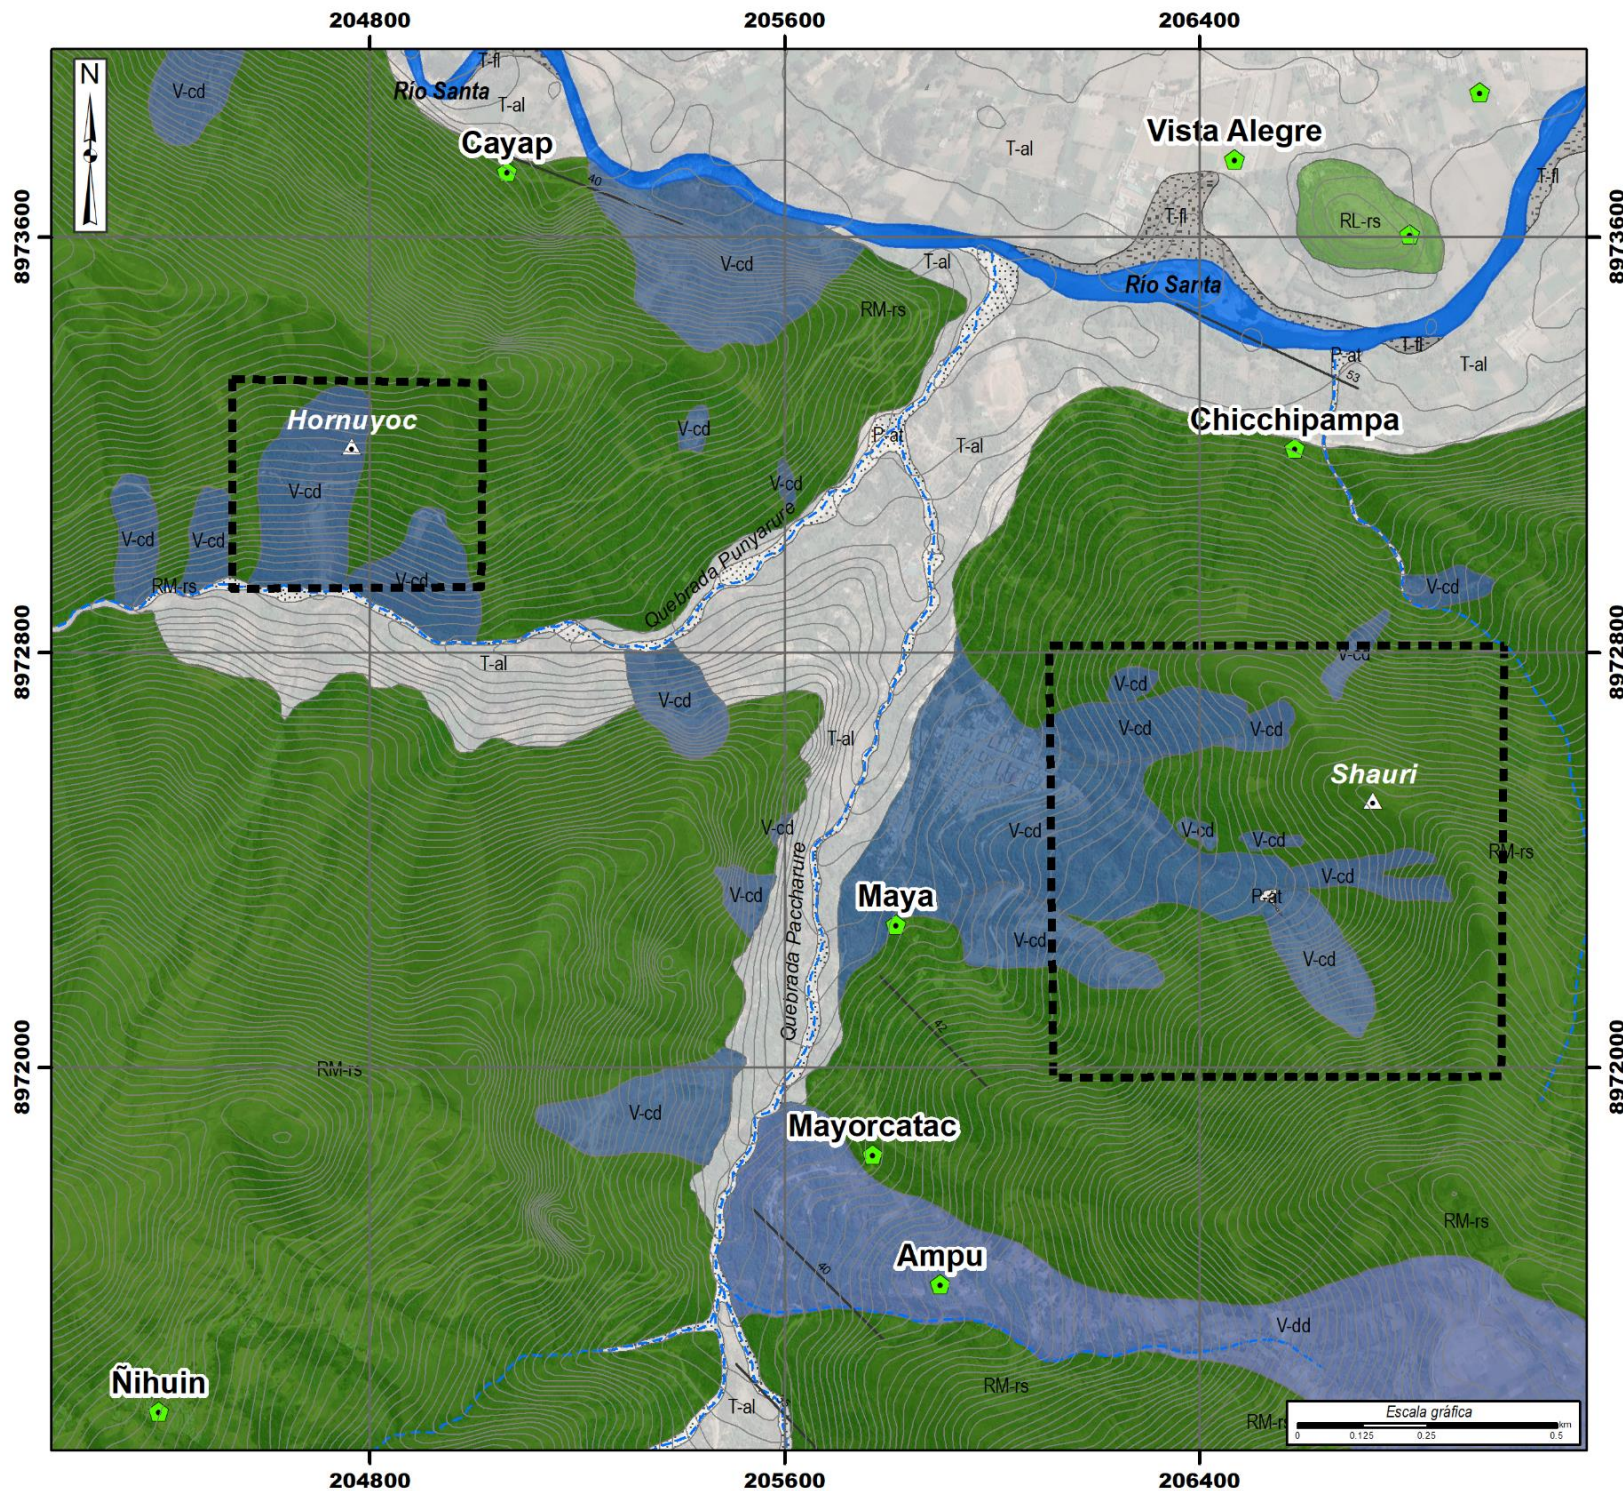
204800
205600
206400
N
8973600
8973600
8972800
8972800
8972000
8972000
V-cd
T-fl
Río Santa
T-al
Cayap
40
T-al
Vista Alegre
T-fl
RL-rs
T-fl
V-cd
T-al
RM-rs
Río Santa
P-at
T-fl
T-al
53
Hornuyoc
V-cd
P-al
T-al
Chicchipampa
V-cd
V-cd
V-cd
V-cd
V-cd
Quebrada Punyarure
RM-rs
V-cd
T-al
V-cd
V-cd
V-cd
V-cd
T-al
V-cd
Shauri
V-cd
V-cd
V-cd
V-cd
RM-rs
V-cd
V-cd
Maya
P-at
V-cd
V-cd
Quebrada Paccharure
42
RM-rs
V-cd
Mayorcatac
RM-rs
Ampu
40
V-dd
Ñihuin
RM-rs
T-al
RM-rs
Escala gráfica
km
0
0.125
0.25
0.5
204800
205600
206400